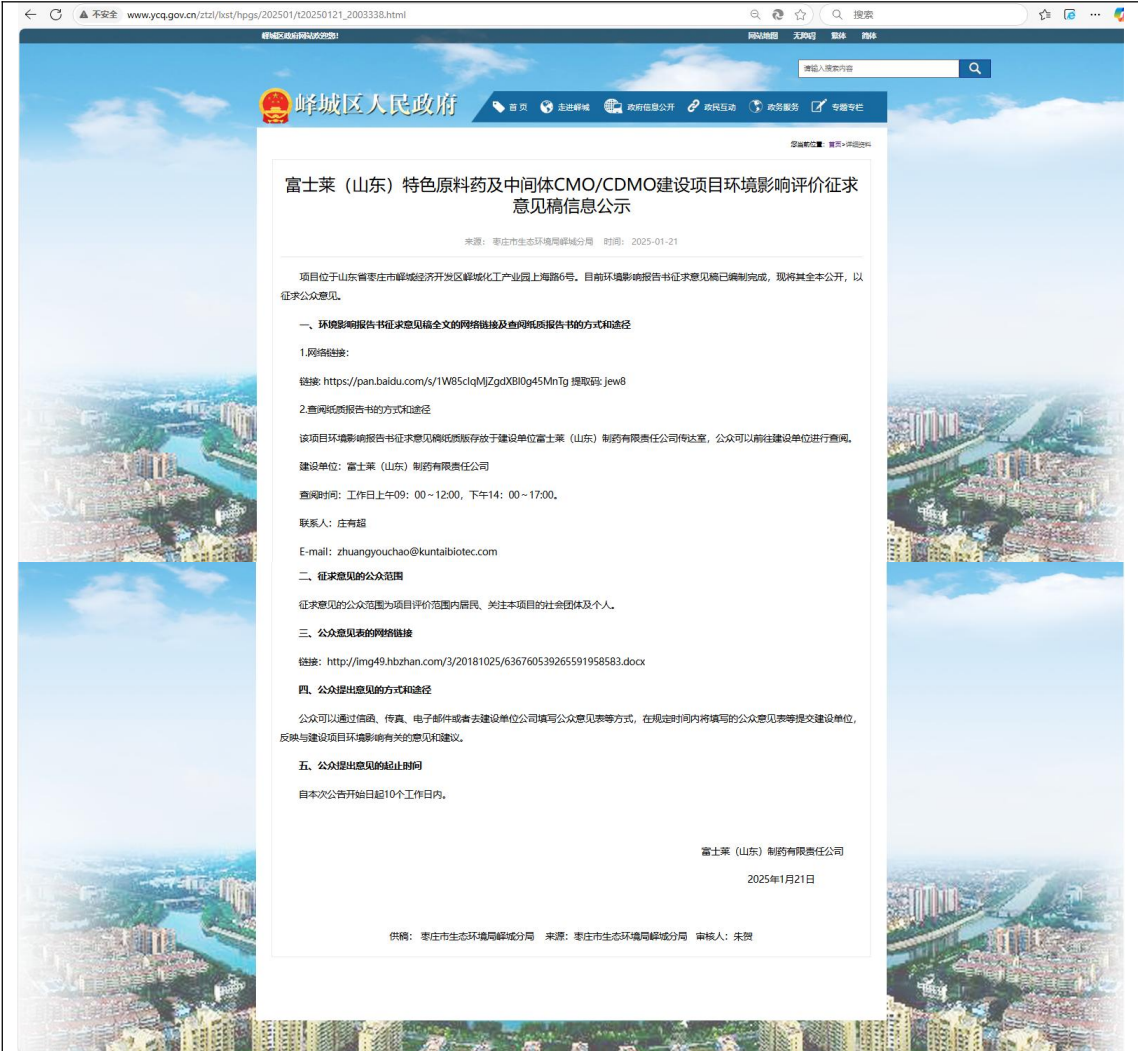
不安全 www.ycq.gov.cn/ztzl/lxst/hpgs/202501/t20250121_2003338.html

搜索

峄城区政府网站欢迎您!

网站地图 无障碍 繁体 简体

请输入搜索内容

峄城区人民政府

首页 走进峄城 政府信息公开 政民互动 政务服务 专题专栏

您当前位置：首页 > 详细资料

富士莱（山东）特色原料药及中间体CMO/CDMO建设项目环境影响评价征求意见稿信息公示

来源：枣庄市生态环境局峄城分局 时间：2025-01-21

项目位于山东省枣庄市峄城经济开发区峄城化工产业园上海路6号。目前环境影响报告书征求意见稿已编制完成，现将其全本公开，以征求公众意见。

一、环境影响报告书征求意见稿全文的网络链接及查阅纸质报告书的方式和途径

1.网络链接：

链接: https://pan.baidu.com/s/1W85clqMjZgdXBl0g45MnTg 提取码: jew8

2.查阅纸质报告书的方式和途径

该项目环境影响报告书征求意见稿纸质版存放于建设单位富士莱（山东）制药有限责任公司传达室，公众可以前往建设单位进行查阅。

建设单位：富士莱（山东）制药有限责任公司

查阅时间：工作日上午09：00～12:00，下午14：00～17:00。

联系人：庄有超

E-mail：zhuangyouchao@kuntaibiotec.com

二、征求意见的公众范围

征求意见的公众范围为项目评价范围内居民、关注本项目的社会团体及个人。

三、公众意见表的网络链接

链接：http://img49.hbzhan.com/3/20181025/636760539265591958583.docx

四、公众提出意见的方式和途径

公众可以通过信函、传真、电子邮件或者去建设单位公司填写公众意见表等方式，在规定时间内将填写的公众意见表等提交建设单位，反映与建设项目环境影响有关的意见和建议。

五、公众提出意见的起止时间

自本次公告开始日起10个工作日内。

富士莱（山东）制药有限责任公司

2025年1月21日

供稿：枣庄市生态环境局峄城分局 来源：枣庄市生态环境局峄城分局 审核人：朱贺